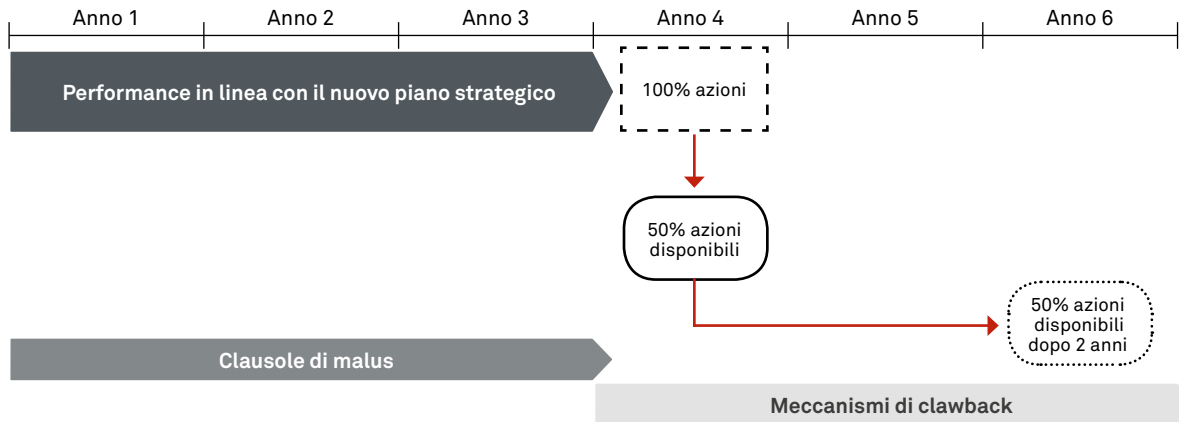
Anno 1 | Anno 2 | Anno 3 | Anno 4 | Anno 5 | Anno 6

Performance in linea con il nuovo piano strategico

100% azioni

50% azioni disponibili

50% azioni disponibili dopo 2 anni

Clausole di malus

Meccanismi di clawback